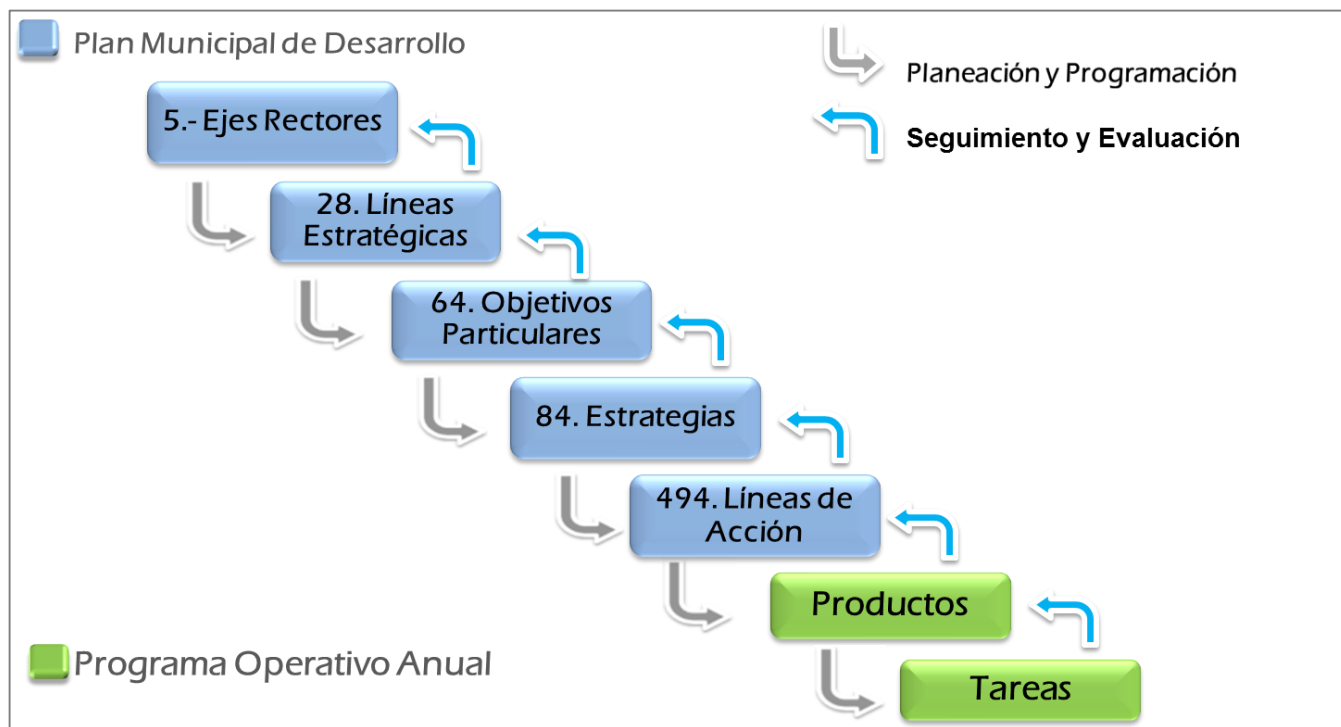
Plan Municipal de Desarrollo

Planeación y Programación

Seguimiento y Evaluación

5.- Ejes Rectores

28. Líneas Estratégicas

64. Objetivos Particulares

84. Estrategias

494. Líneas de Acción

Productos

Programa Operativo Anual

Tareas